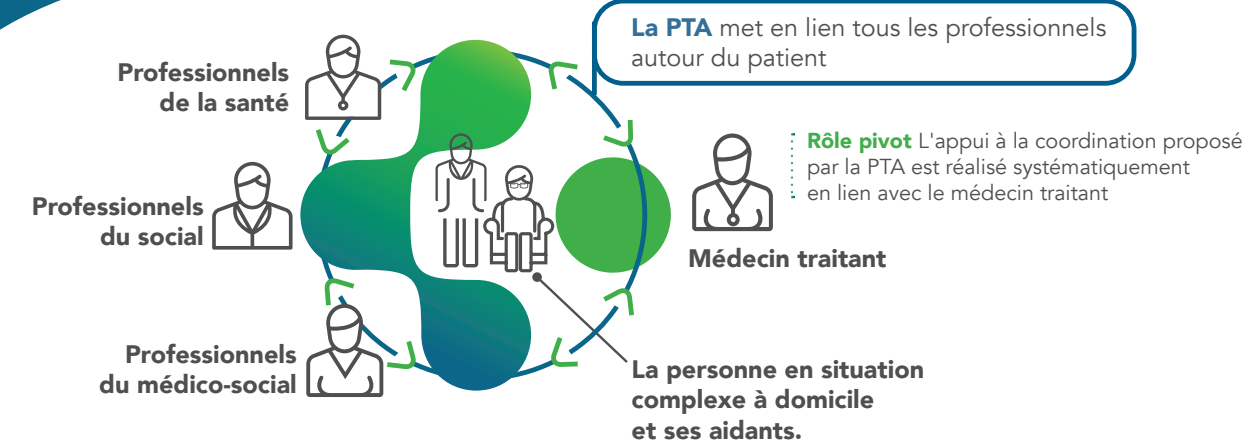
La PTA met en lien tous les professionnels autour du patient

Professionnels de la santé

Rôle pivot L'appui à la coordination proposé par la PTA est réalisé systématiquement en lien avec le médecin traitant

Professionnels du social

Médecin traitant

Professionnels du médico-social

La personne en situation complexe à domicile et ses aidants.